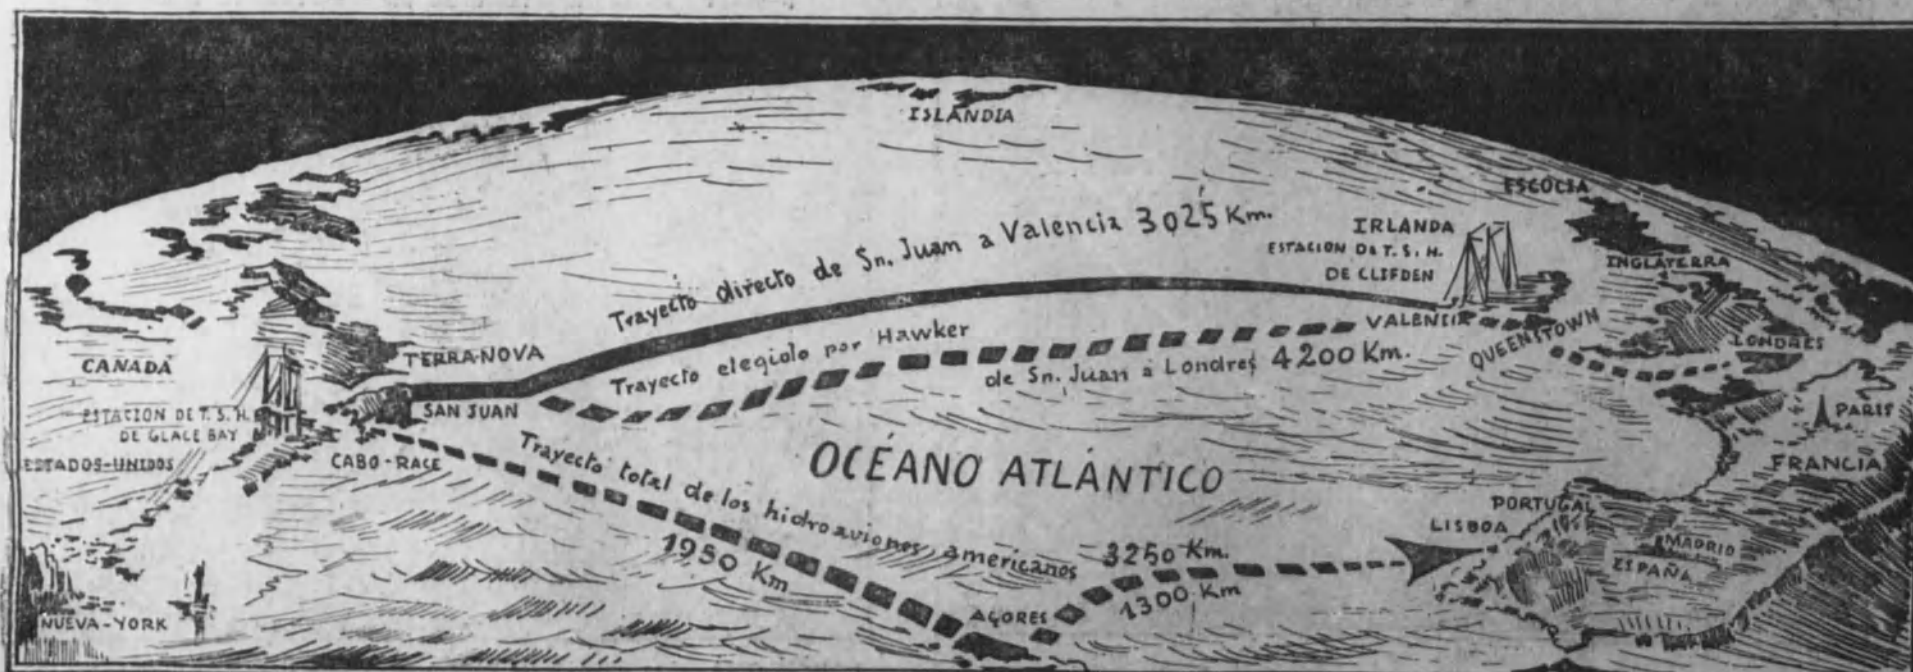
ISLANDIA

ESCOCIA

IRLANDA

ESTACION DE T. S. H. DE CLIFDEN

INGLATERRA

Trayecto directo de Sn. Juan a Valencia 3025 Km.

VALENCIA

QUEENSTOWN

LONDRES

Trayecto elegido por Hawker de Sn. Juan a Londres 4200 Km.

CANADA

TERRANOVA

ESTACION DE T. S. H. DE GLACE BAY

SAN JUAN

PARIS

ESTADOS-UNIDOS

CABO-RACE

OCÉANO ATLÁNTICO

FRANCIA

Trayecto total de los hidroaviones americanos 3250 Km.

PORTUGAL

LISBOA

MADRID

ESPAÑA

1950 Km

1300 Km

AÇORES

NUEVA-YORK